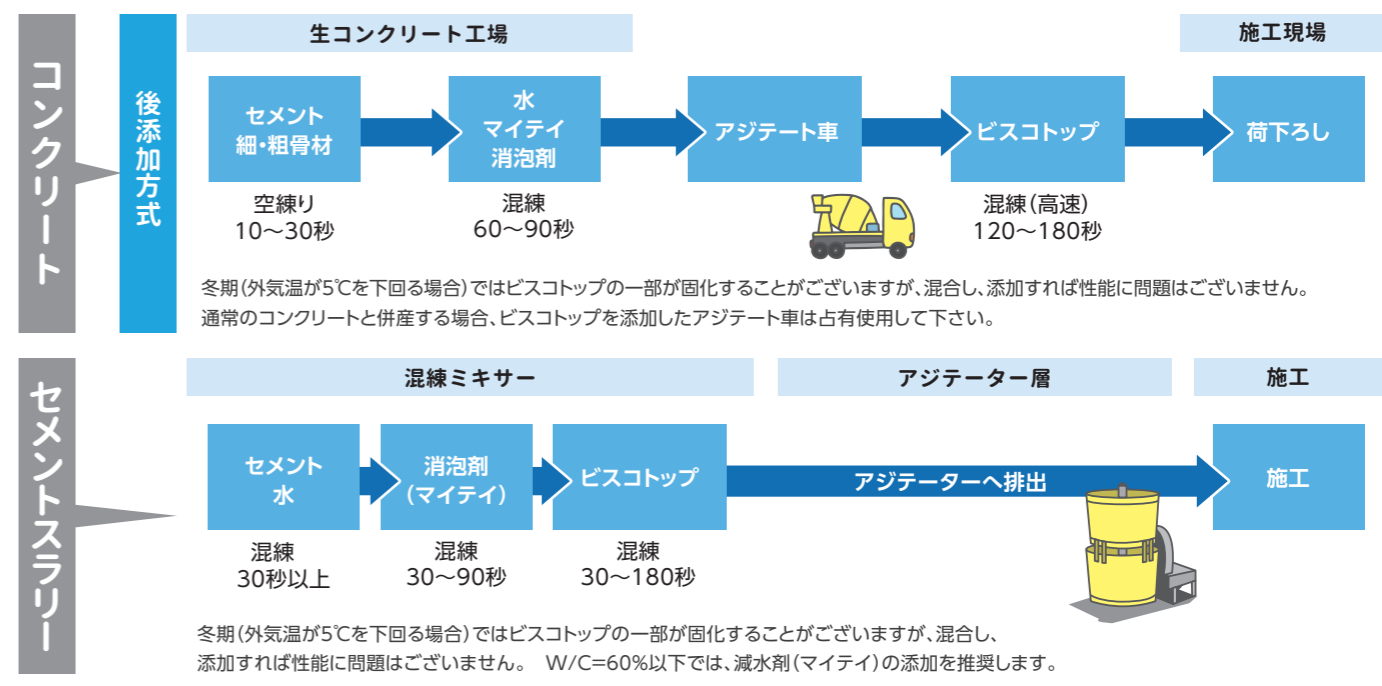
コンクリート

後添加方式

生コンクリート工場

施工現場

セメント
細・粗骨材

水
マイティ
消泡剤

アジテート車

ビスコトップ

荷下ろし

空練り
10～30秒

混練
60～90秒

混練(高速)
120～180秒

冬期(外気温が5℃を下回る場合)ではビスコトップの一部が固化することがございますが、混合し、添加すれば性能に問題はございません。
通常のコンクリートと併産する場合、ビスコトップを添加したアジテート車は占有使用して下さい。

セメントスラリー

混練ミキサー

アジテーター層

施工

セメント
水

消泡剤
(マイティ)

ビスコトップ

アジテーターへ排出

施工

混練
30秒以上

混練
30～90秒

混練
30～180秒

冬期(外気温が5℃を下回る場合)ではビスコトップの一部が固化することがございますが、混合し、
添加すれば性能に問題はございません。 W/C=60%以下では、減水剤(マイティ)の添加を推奨します。